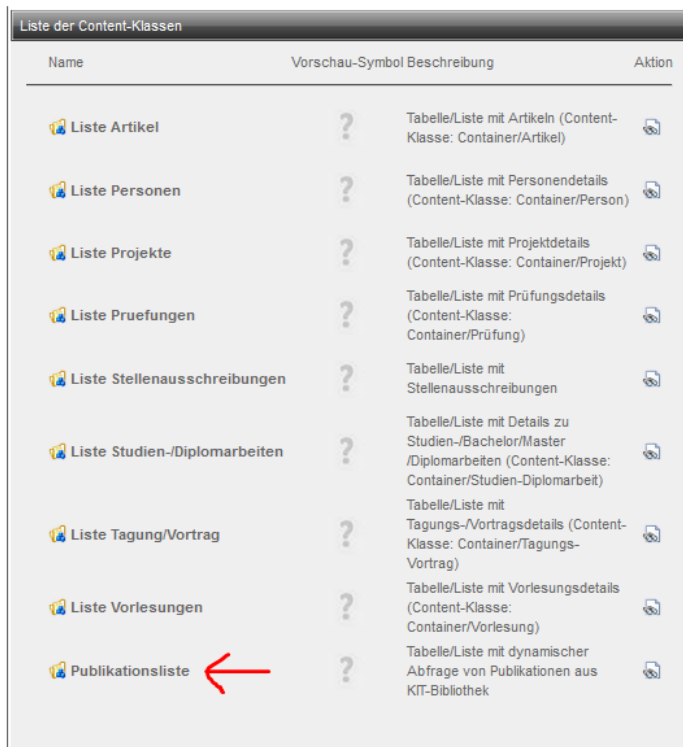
Liste der Content-Klassen

| Name | Vorschau-Symbol | Beschreibung | Aktion |
|---|---|---|---|
| Liste Artikel | ? | Tabelle/Liste mit Artikeln (Content-Klasse: Container/Artikel) | |
| Liste Personen | ? | Tabelle/Liste mit Personendetails (Content-Klasse: Container/Person) | |
| Liste Projekte | ? | Tabelle/Liste mit Projektdetails (Content-Klasse: Container/Projekt) | |
| Liste Pruefungen | ? | Tabelle/Liste mit Prüfungsdetails (Content-Klasse: Container/Prüfung) | |
| Liste Stellenausschreibungen | ? | Tabelle/Liste mit Stellenausschreibungen | |
| Liste Studien-/Diplomarbeiten | ? | Tabelle/Liste mit Details zu Studien-/Bachelor/Master /Diplomarbeiten (Content-Klasse: Container/Studien-Diplomarbeit) | |
| Liste Tagung/Vortrag | ? | Tabelle/Liste mit Tagungs-/Vortragsdetails (Content-Klasse: Container/Tagungs-Vortrag) | |
| Liste Vorlesungen | ? | Tabelle/Liste mit Vorlesungsdetails (Content-Klasse: Container/Vorlesung) | |
| Publikationsliste | ? | Tabelle/Liste mit dynamischer Abfrage von Publikationen aus KIT-Bibliothek | |